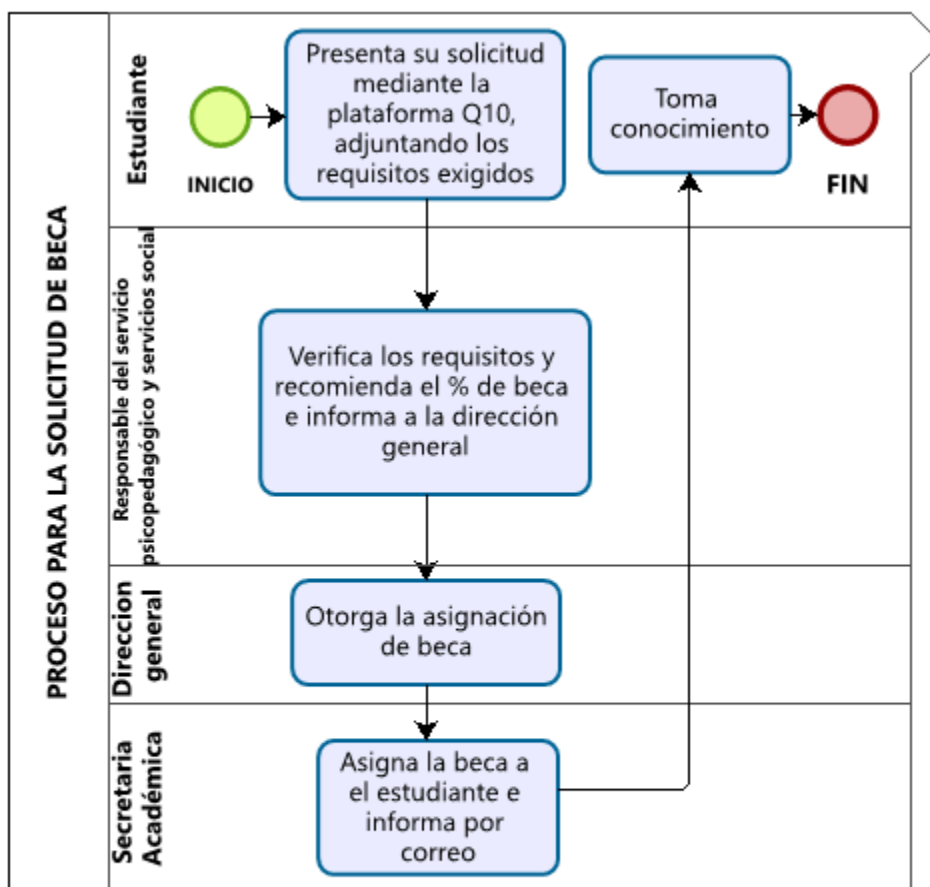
PROCESO PARA LA SOLICITUD DE BECA

Estudiante

INICIO

Presenta su solicitud mediante la plataforma Q10, adjuntando los requisitos exigidos

Toma conocimiento

FIN

Responsable del servicio psicopedagógico y servicios social

Verifica los requisitos y recomienda el % de beca e informa a la dirección general

Direccion general

Otorga la asignación de beca

Secretaria Académica

Asigna la beca a el estudiante e informa por correo